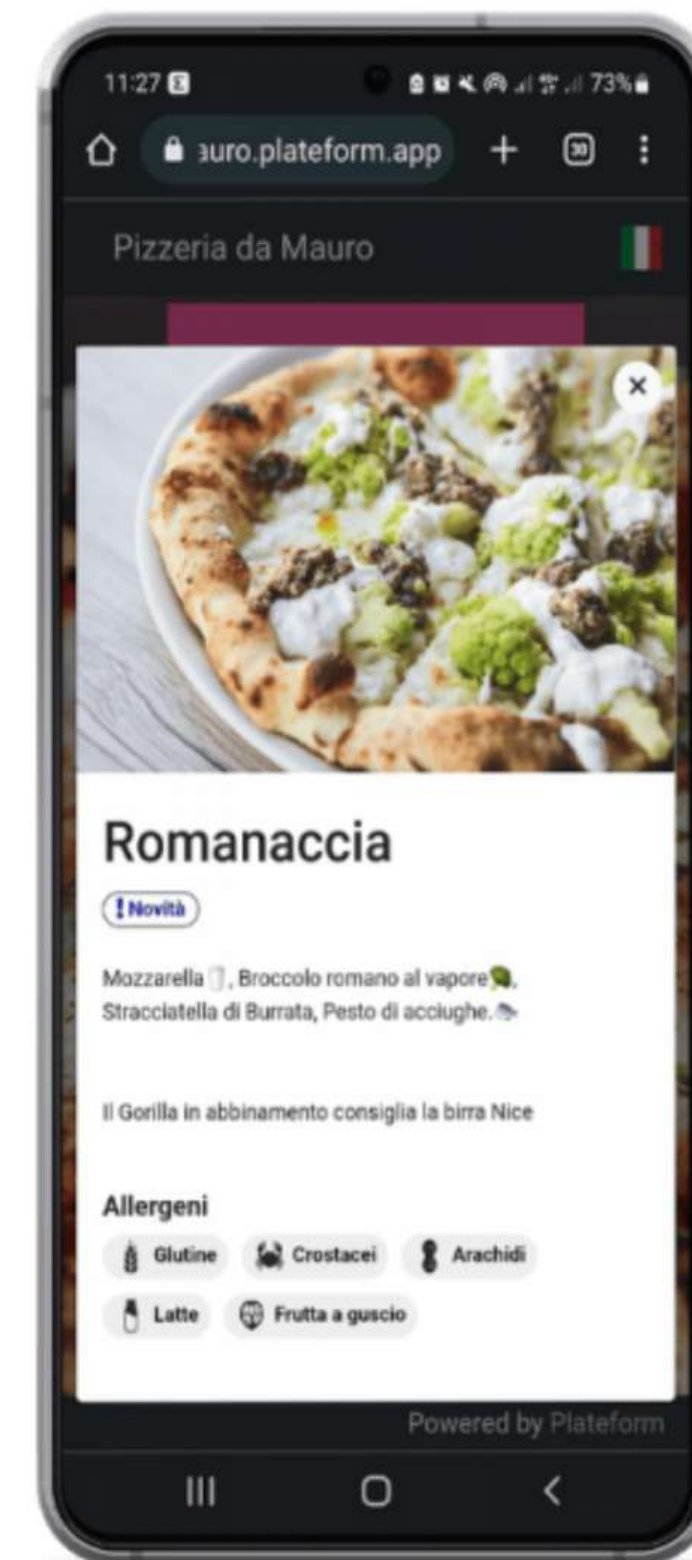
11:27 73%

ɜuro.plateform.app + 30

Pizzeria da Mauro

×

Romanaccia

! Novità

Mozzarella, Broccolo romano al vapore, Stracciatella di Burrata, Pesto di acciughe.

Il Gorilla in abbinamento consiglia la birra Nice

Allergeni

Glutine Crostacei Arachidi

Latte Frutta a guscio

Powered by Plateform